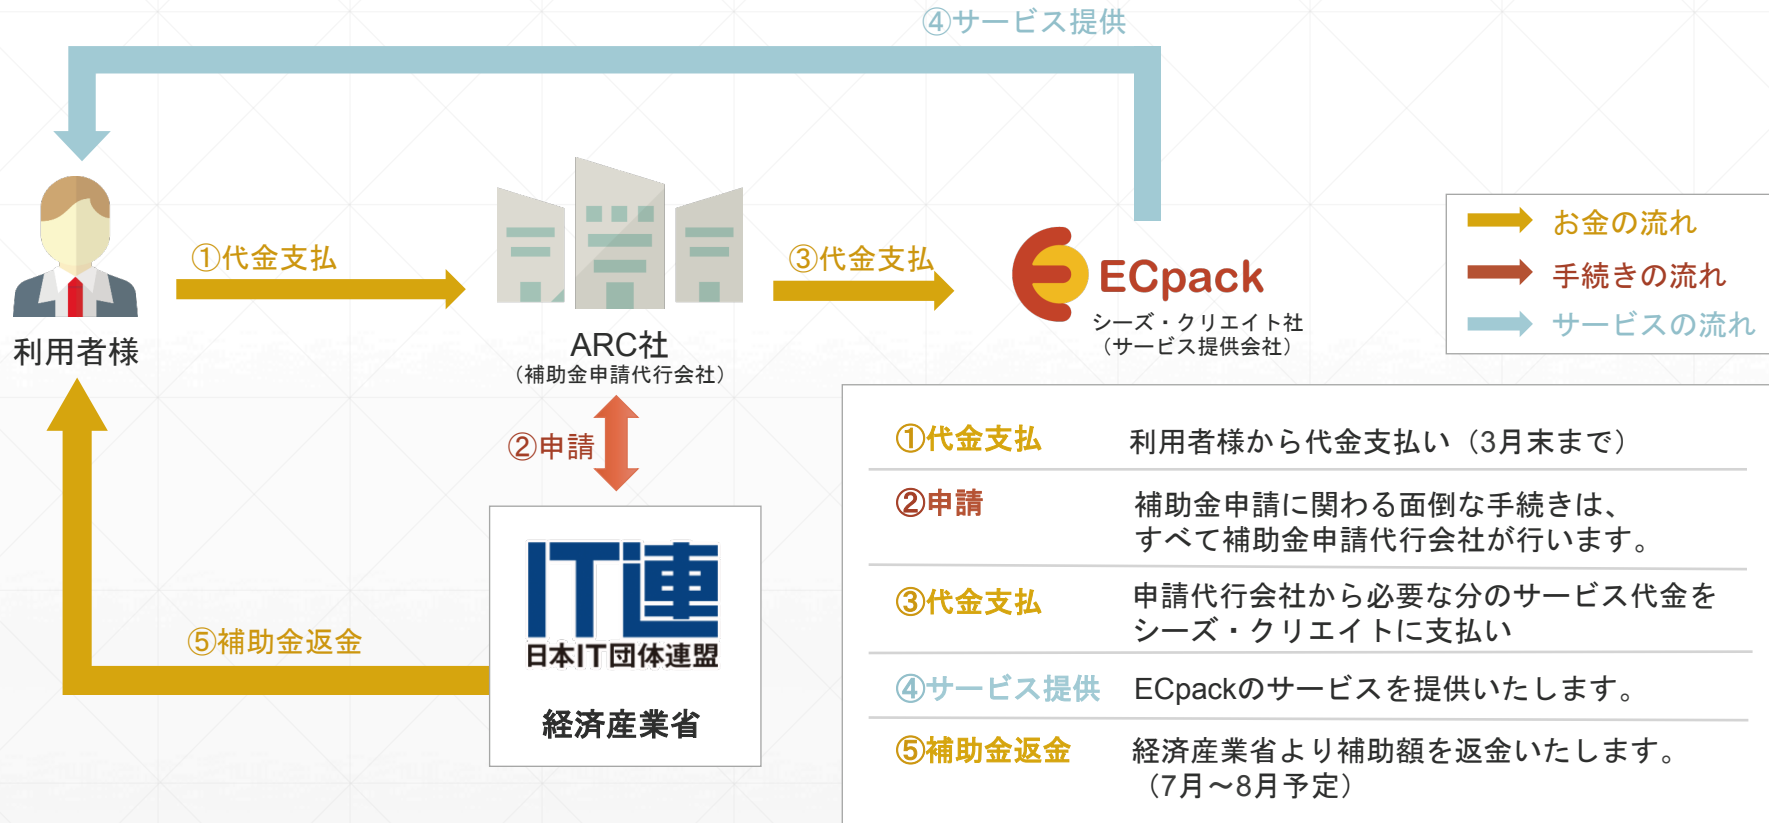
④サービス提供

①代金支払

③代金支払

利用者様

ARC社
（補助金申請代行会社）

ECpack
シーズ・クリエイト社
（サービス提供会社）

お金の流れ
手続きの流れ
サービスの流れ

②申請

IT連
日本IT団体連盟

経済産業省

⑤補助金返金

| | |
|---|---|
| ①代金支払 | 利用者様から代金支払い（3月末まで） |
| ②申請 | 補助金申請に関わる面倒な手続きは、すべて補助金申請代行会社が行います。 |
| ③代金支払 | 申請代行会社から必要な分のサービス代金をシーズ・クリエイトに支払い |
| ④サービス提供 | ECpackのサービスを提供いたします。 |
| ⑤補助金返金 | 経済産業省より補助額を返金いたします。（7月～8月予定） |